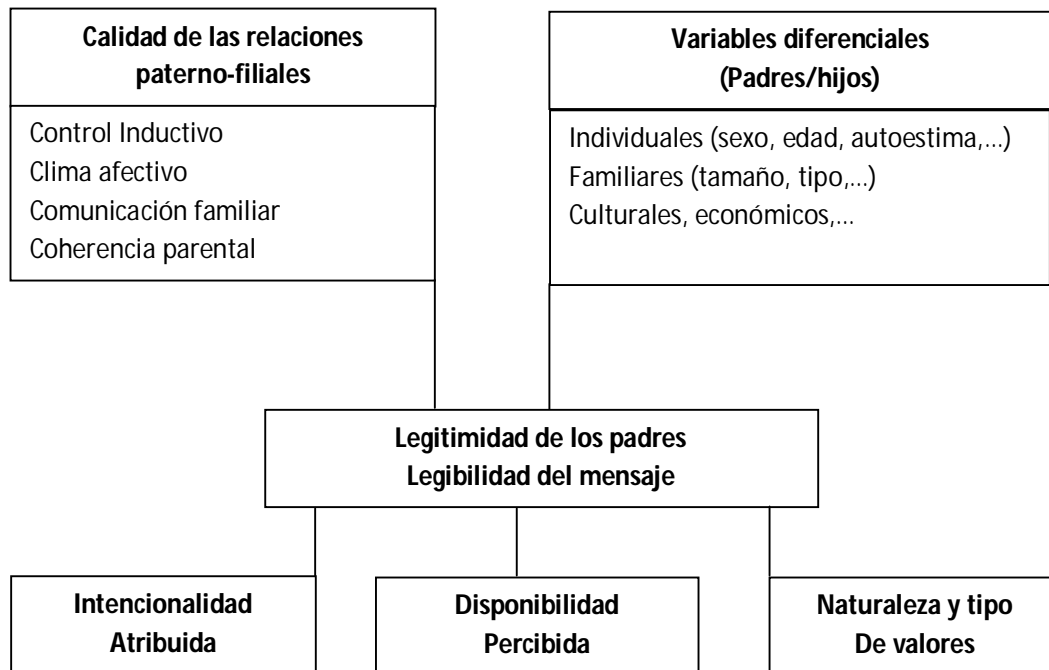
Calidad de las relaciones paterno-filiales

Control Inductivo
Clima afectivo
Comunicación familiar
Coherencia parental

Variables diferenciales
(Padres/hijos)

Individuales (sexo, edad, autoestima,...)
Familiares (tamaño, tipo,...)
Culturales, económicos,...

Legitimidad de los padres
Legibilidad del mensaje

Intencionalidad
Atribuida

Disponibilidad
Percibida

Naturaleza y tipo
De valores